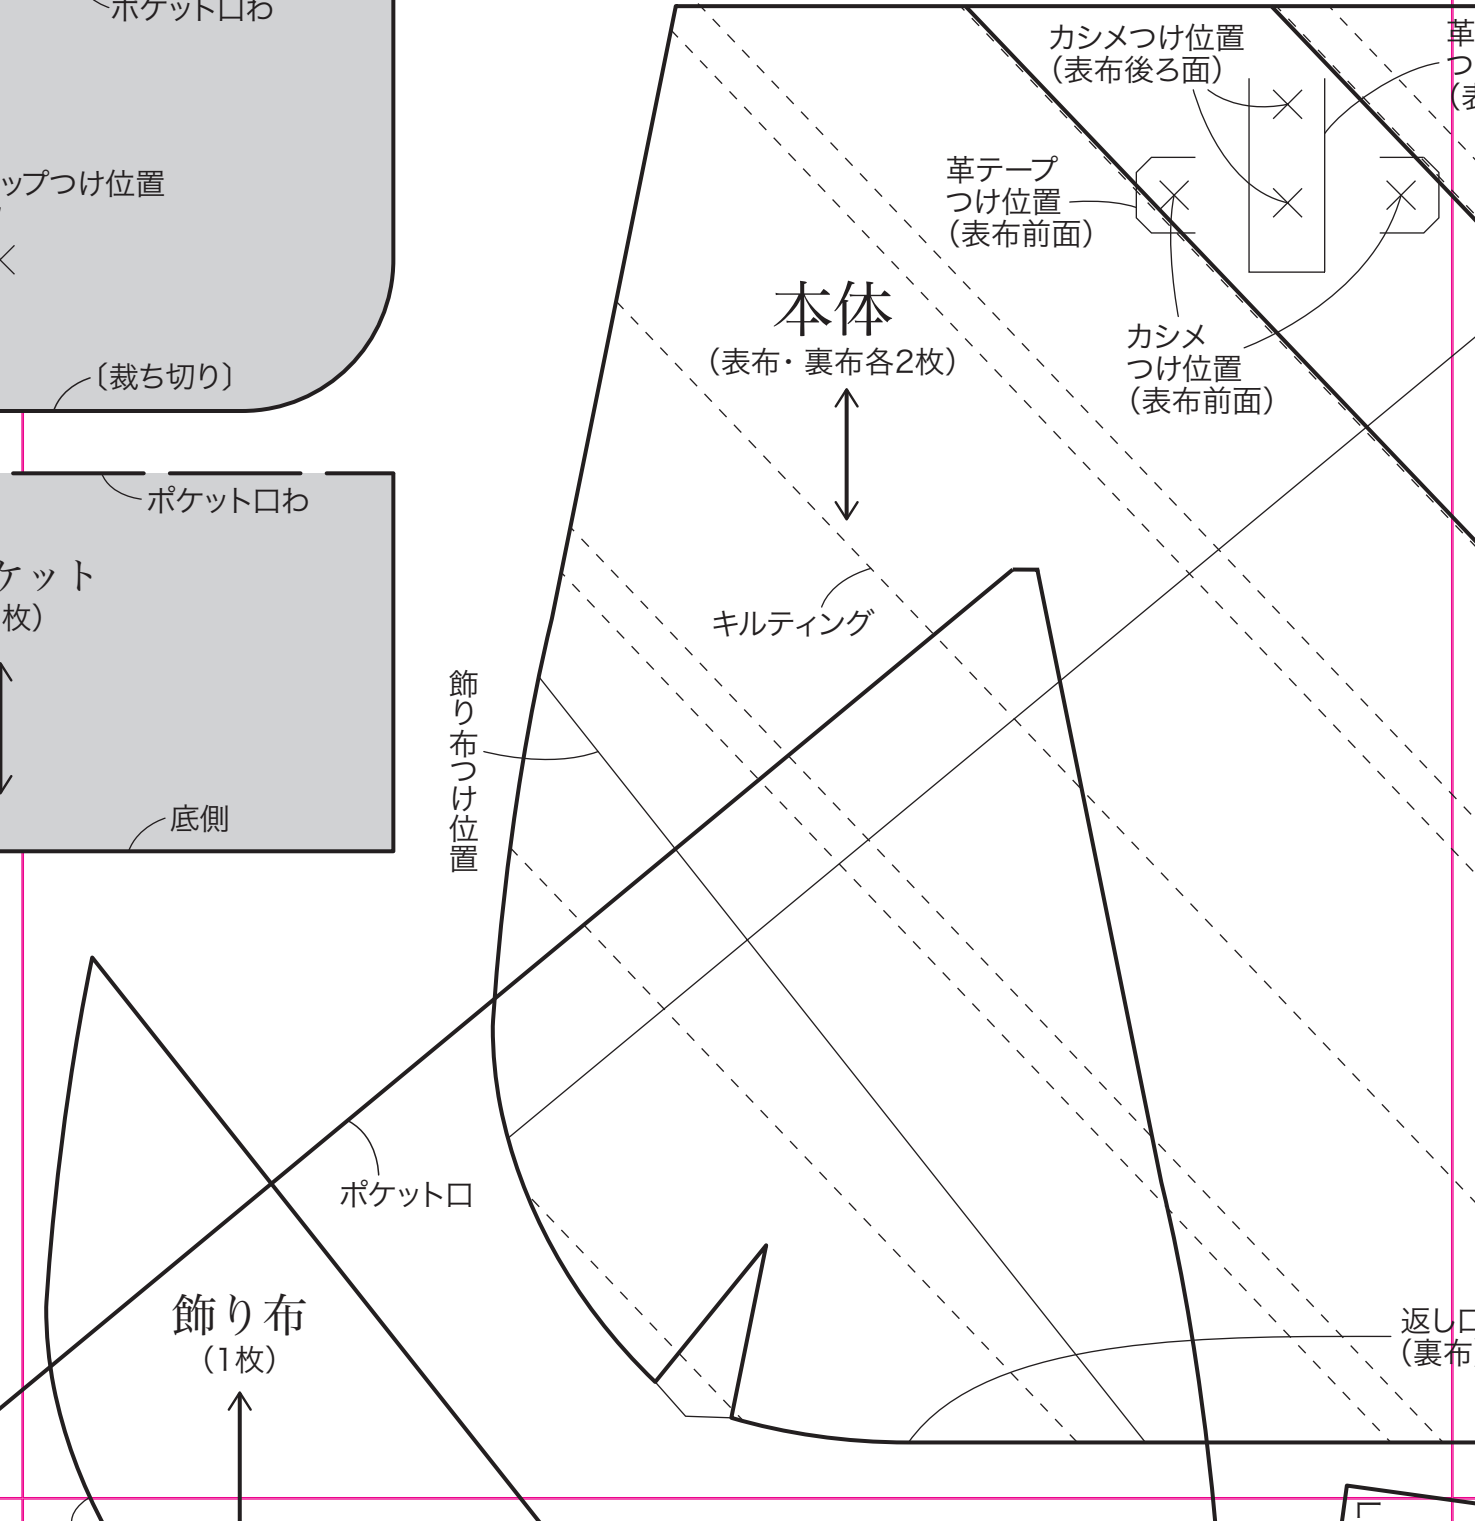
ポケット口わ

ップつけ位置

〔裁ち切り〕

ポケット口わ

ケット
枚)

底側

カシメつけ位置
(表布後ろ面)

革
つ
(表

革テープ
つけ位置
(表布前面)

本体
(表布・裏布各2枚)

カシメ
つけ位置
(表布前面)

キルティング

飾り布つけ位置

ポケット口

飾り布
(1枚)

返し口
(裏布